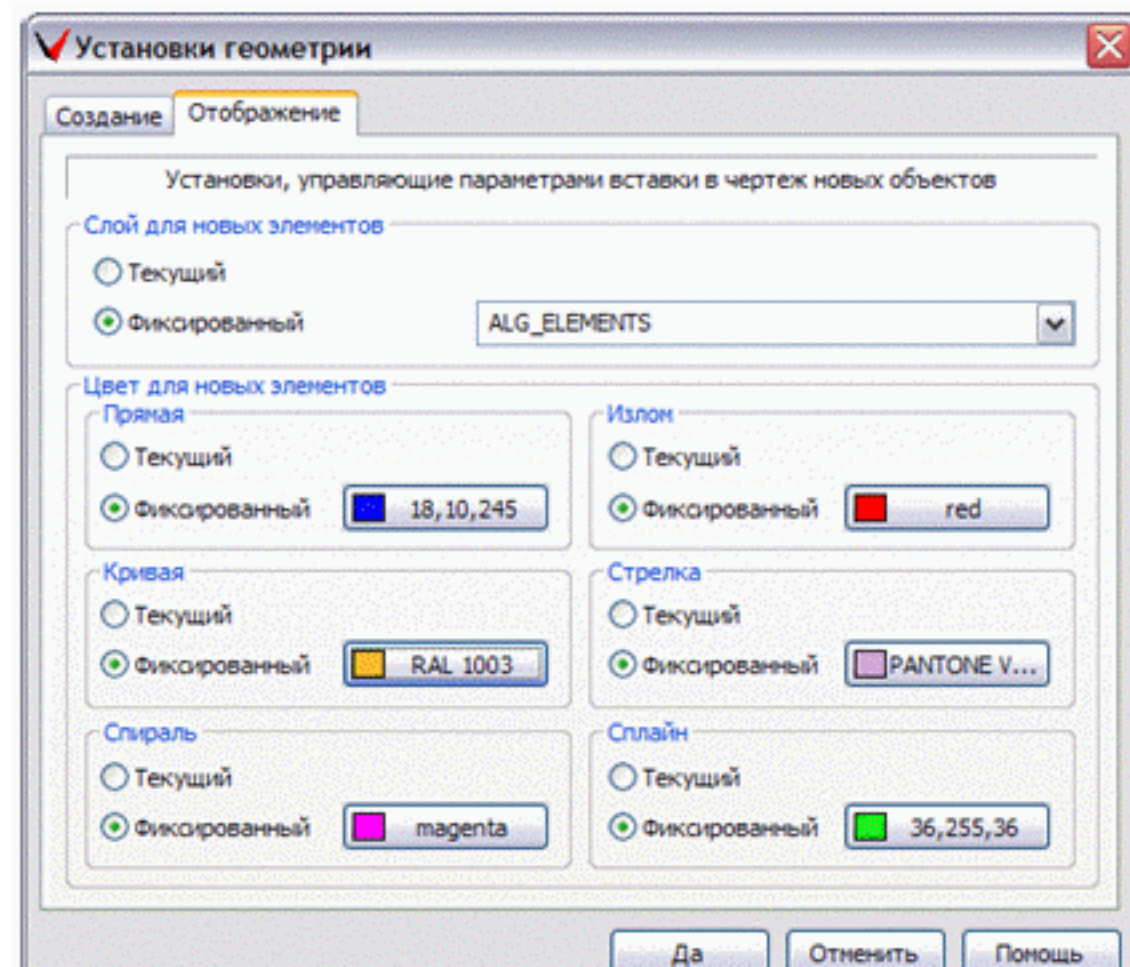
Установки геометрии

Создание | Отображение

Установки, управляющие параметрами вставки в чертеж новых объектов

Слой для новых элементов
Текущий
Фиксированный ALG_ELEMENTS

Цвет для новых элементов
Прямая
Текущий
Фиксированный 18,10,245

Излом
Текущий
Фиксированный red

Кривая
Текущий
Фиксированный RAL 1003

Стрелка
Текущий
Фиксированный PANTONE V...

Спираль
Текущий
Фиксированный magenta

Сплайн
Текущий
Фиксированный 36,255,36

Да | Отменить | Помощь